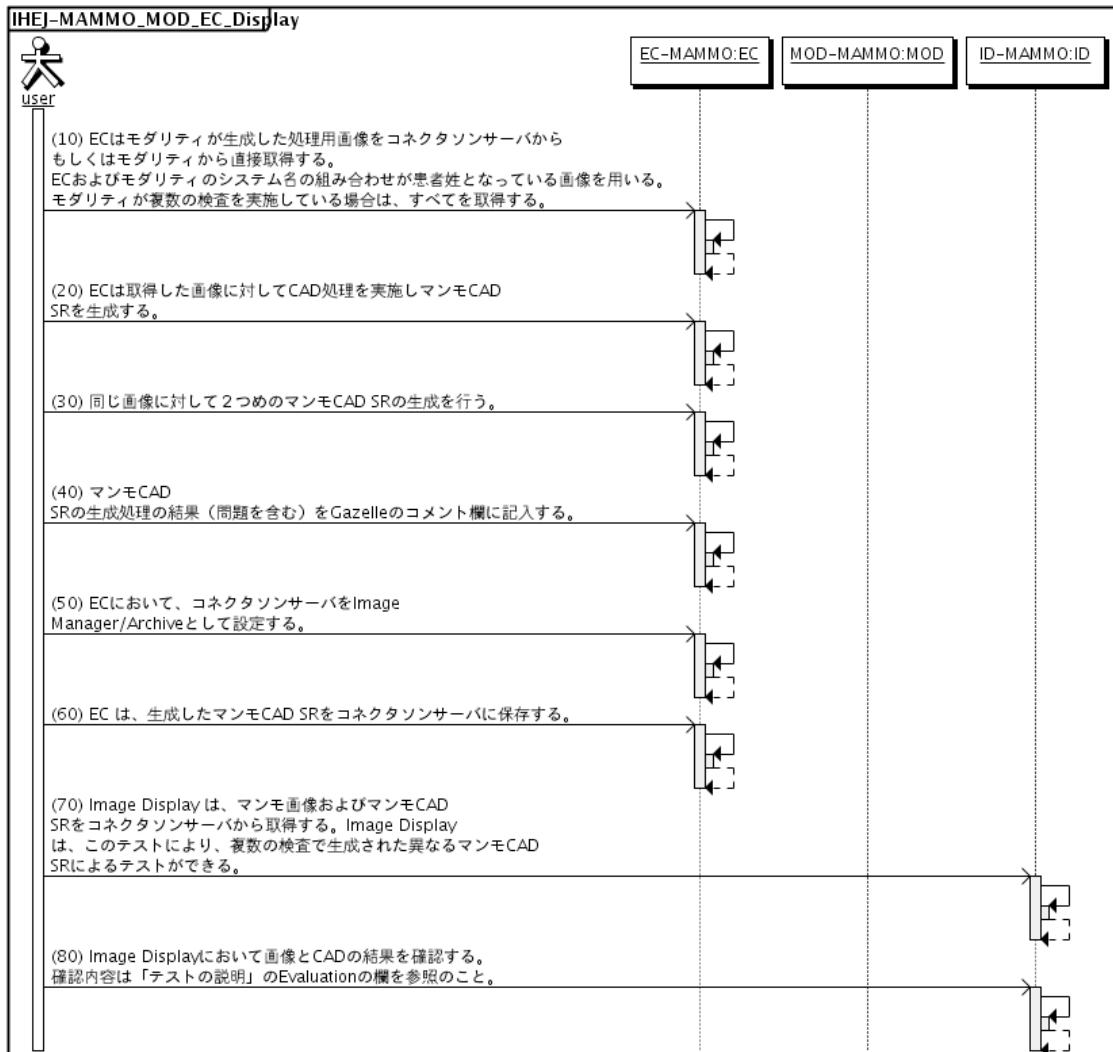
IHEJ-MAMMO_MOD_EC_Display

user

EC-MAMMO:EC

MOD-MAMMO:MOD

ID-MAMMO:ID

(10) ECはモダリティが生成した処理用画像をコネクタソンサーバから もしくはモダリティから直接取得する。 ECおよびモダリティのシステム名の組み合わせが患者姓となっている画像を用いる。 モダリティが複数の検査を実施している場合は、すべてを取得する。

(20) ECは取得した画像に対してCAD処理を実施しマンモCAD SRを生成する。

(30) 同じ画像に対して２つめのマンモCAD SRの生成を行う。

(40) マンモCAD SRの生成処理の結果（問題を含む）をGazelleのコメント欄に記入する。

(50) ECにおいて、コネクタソンサーバをImage Manager/Archiveとして設定する。

(60) EC は、生成したマンモCAD SRをコネクタソンサーバに保存する。

(70) Image Display は、マンモ画像およびマンモCAD SRをコネクタソンサーバから取得する。Image Display は、このテストにより、複数の検査で生成された異なるマンモCAD SRによるテストができる。

(80) Image Displayにおいて画像とCADの結果を確認する。 確認内容は「テストの説明」のEvaluationの欄を参照のこと。